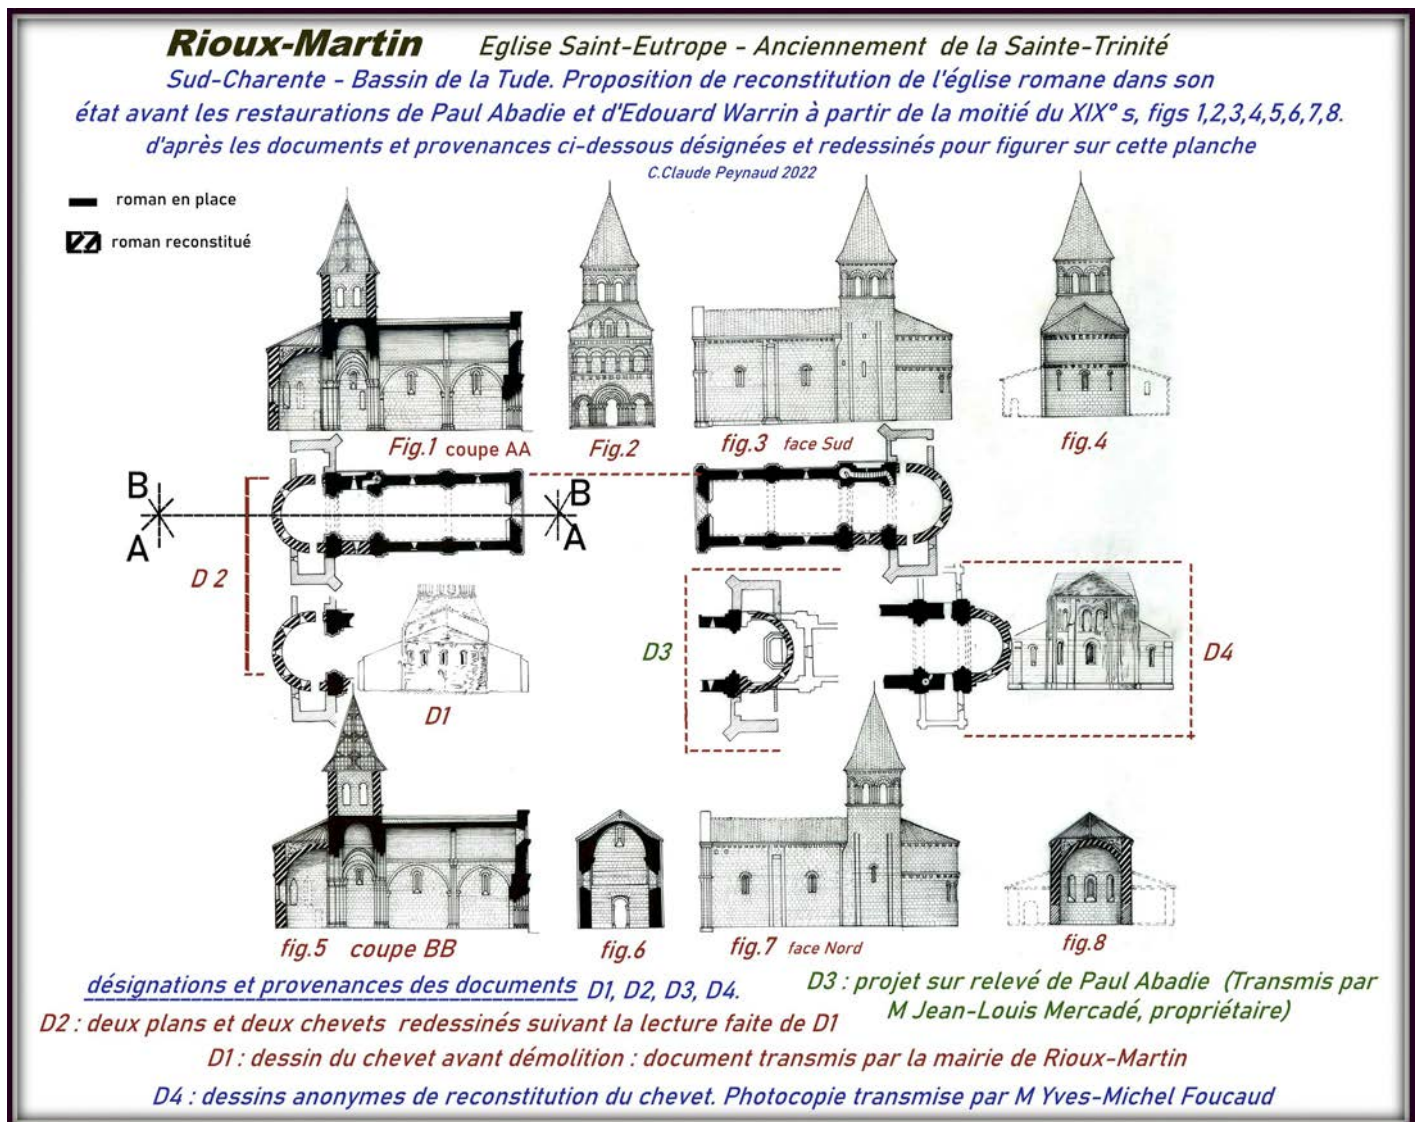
Rioux-Martin Eglise Saint-Eutrope - Anciennement de la Sainte-Trinité
Sud-Charente - Bassin de la Tude. Proposition de reconstitution de l'église romane dans son état avant les restaurations de Paul Abadie et d'Edouard Warrin à partir de la moitié du XIX° s, figs 1,2,3,4,5,6,7,8.
d'après les documents et provenances ci-dessous désignées et redessinés pour figurer sur cette planche
C.Claude Peynaud 2022

roman en place
roman reconstitué

Fig.1 coupe AA
Fig.2
fig.3 face Sud
fig.4

B
A
B
A
D 2
D3
D4
D1

fig.5 coupe BB
fig.6
fig.7 face Nord
fig.8

désignations et provenances des documents D1, D2, D3, D4.
D3 : projet sur relevé de Paul Abadie (Transmis par M Jean-Louis Mercadé, propriétaire)
D2 : deux plans et deux chevets redessinés suivant la lecture faite de D1
D1 : dessin du chevet avant démolition : document transmis par la mairie de Rioux-Martin
D4 : dessins anonymes de reconstitution du chevet. Photocopie transmise par M Yves-Michel Foucaud